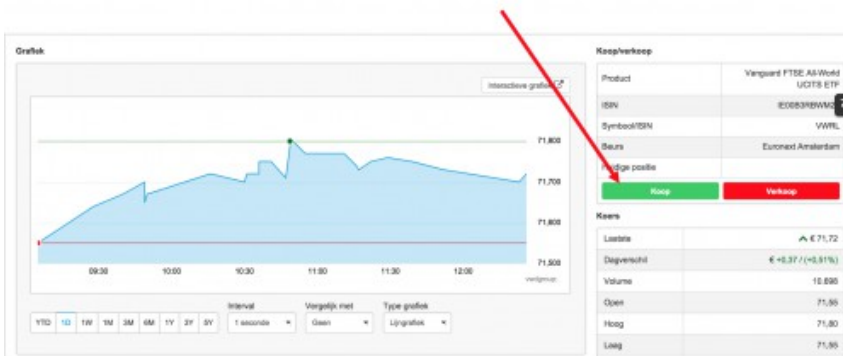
Grafiek

Interactieve grafiek

71,800
71,700
71,600
71,500

09:30 10:00 10:30 11:00 11:30 12:00

vwdgroup

YTD 1D 1W 1M 3M 6M 1Y 3Y 5Y

Interval
1 seconde

Vergelijk met
Geen

Type grafiek
Lijngrafiek

Koop/verkoop

| Product | Vanguard FTSE All-World UCITS ETF |
|---|---|
| ISIN | IE00B3RBWM2 |
| Symbool/ISIN | VWRL |
| Beurs | Euronext Amsterdam |
| Huidige positie | |

Koop
Verkoop

Koers

| Laatste | € 71,72 |
|---|---|
| Dagverschil | € +0,37 / (+0,51%) |
| Volume | 10.898 |
| Open | 71,55 |
| Hoog | 71,80 |
| Laag | 71,55 |